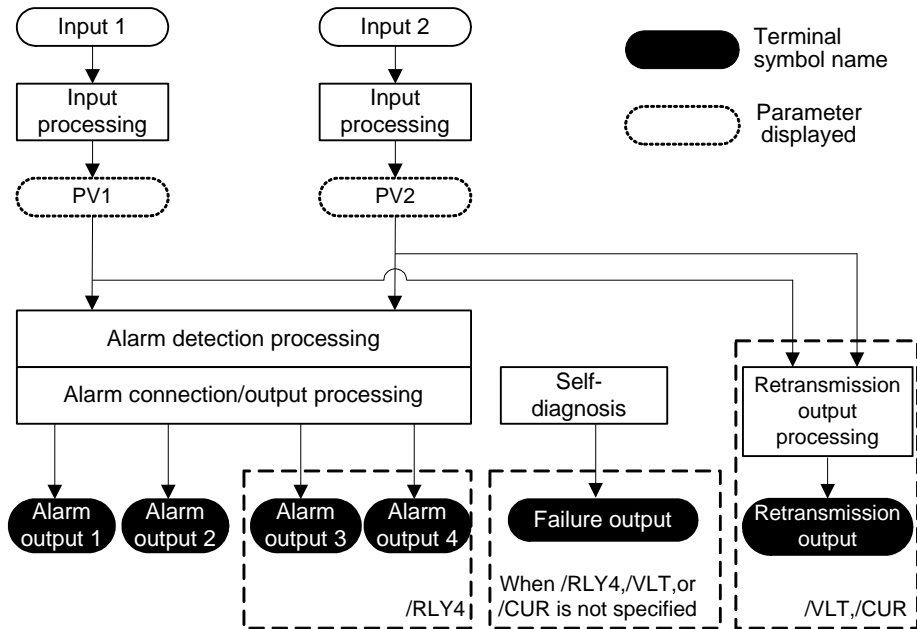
Input 1

Input 2

Terminal symbol name

Parameter displayed

Input processing

Input processing

PV1

PV2

Alarm detection processing

Alarm connection/output processing

Self-diagnosis

Retransmission output processing

Alarm output 1

Alarm output 2

Alarm output 3

Alarm output 4

Failure output

Retransmission output

/RLY4

When /RLY4,/VLT,or /CUR is not specified

/VLT,/CUR